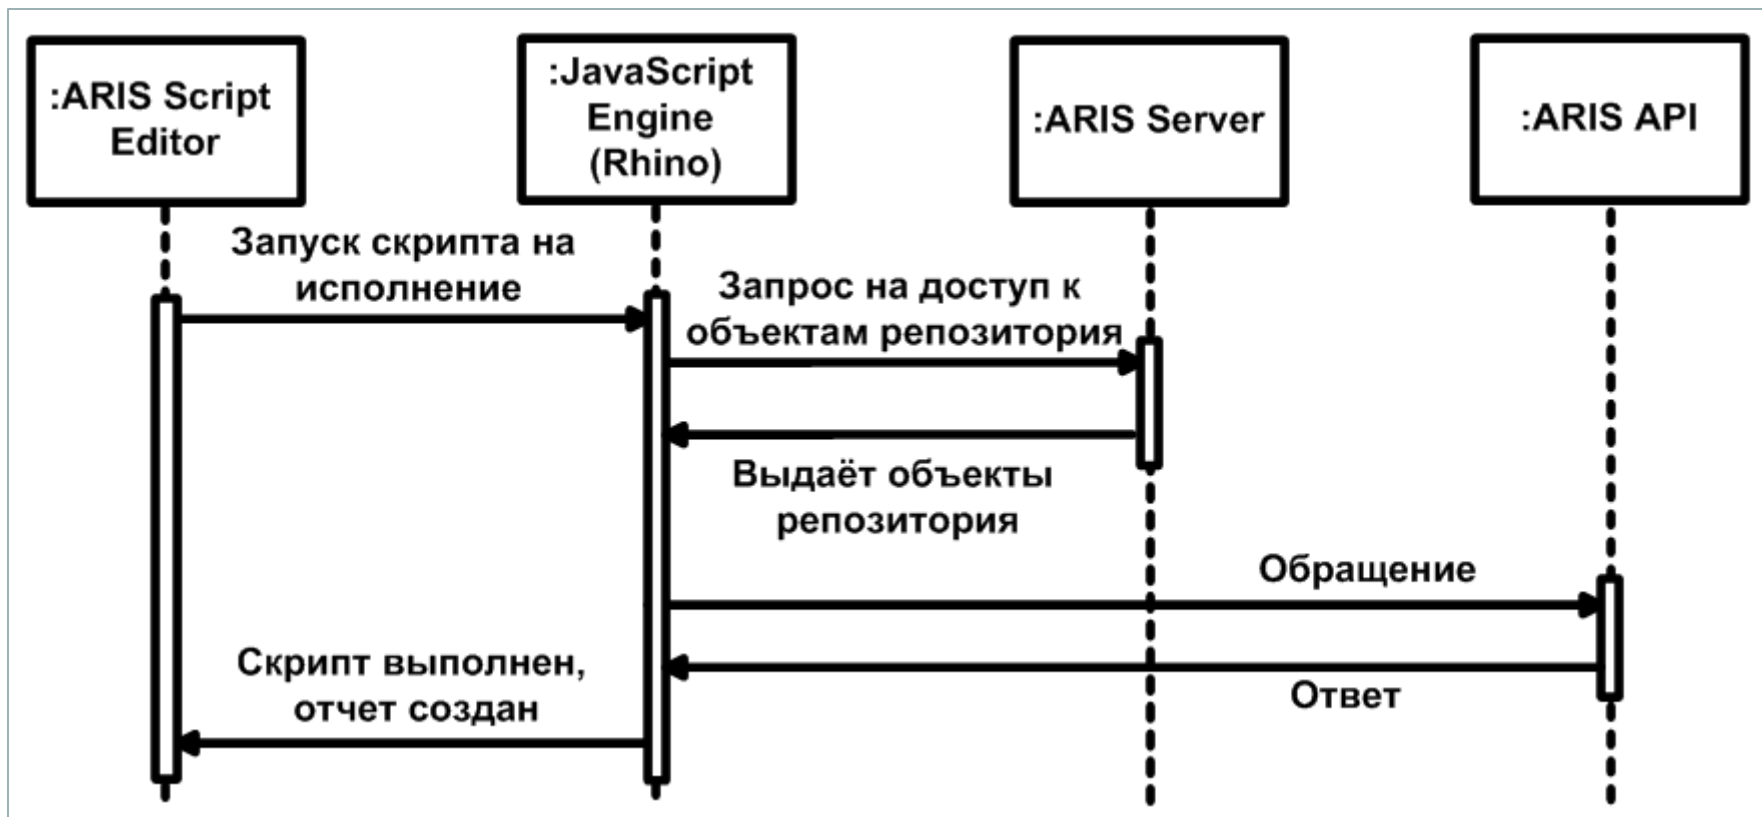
:ARIS Script Editor

:JavaScript Engine (Rhino)

:ARIS Server

:ARIS API

Запуск скрипта на исполнение

Запрос на доступ к объектам репозитория

Выдаёт объекты репозитория

Обращение

Скрипт выполнен, отчет создан

Ответ